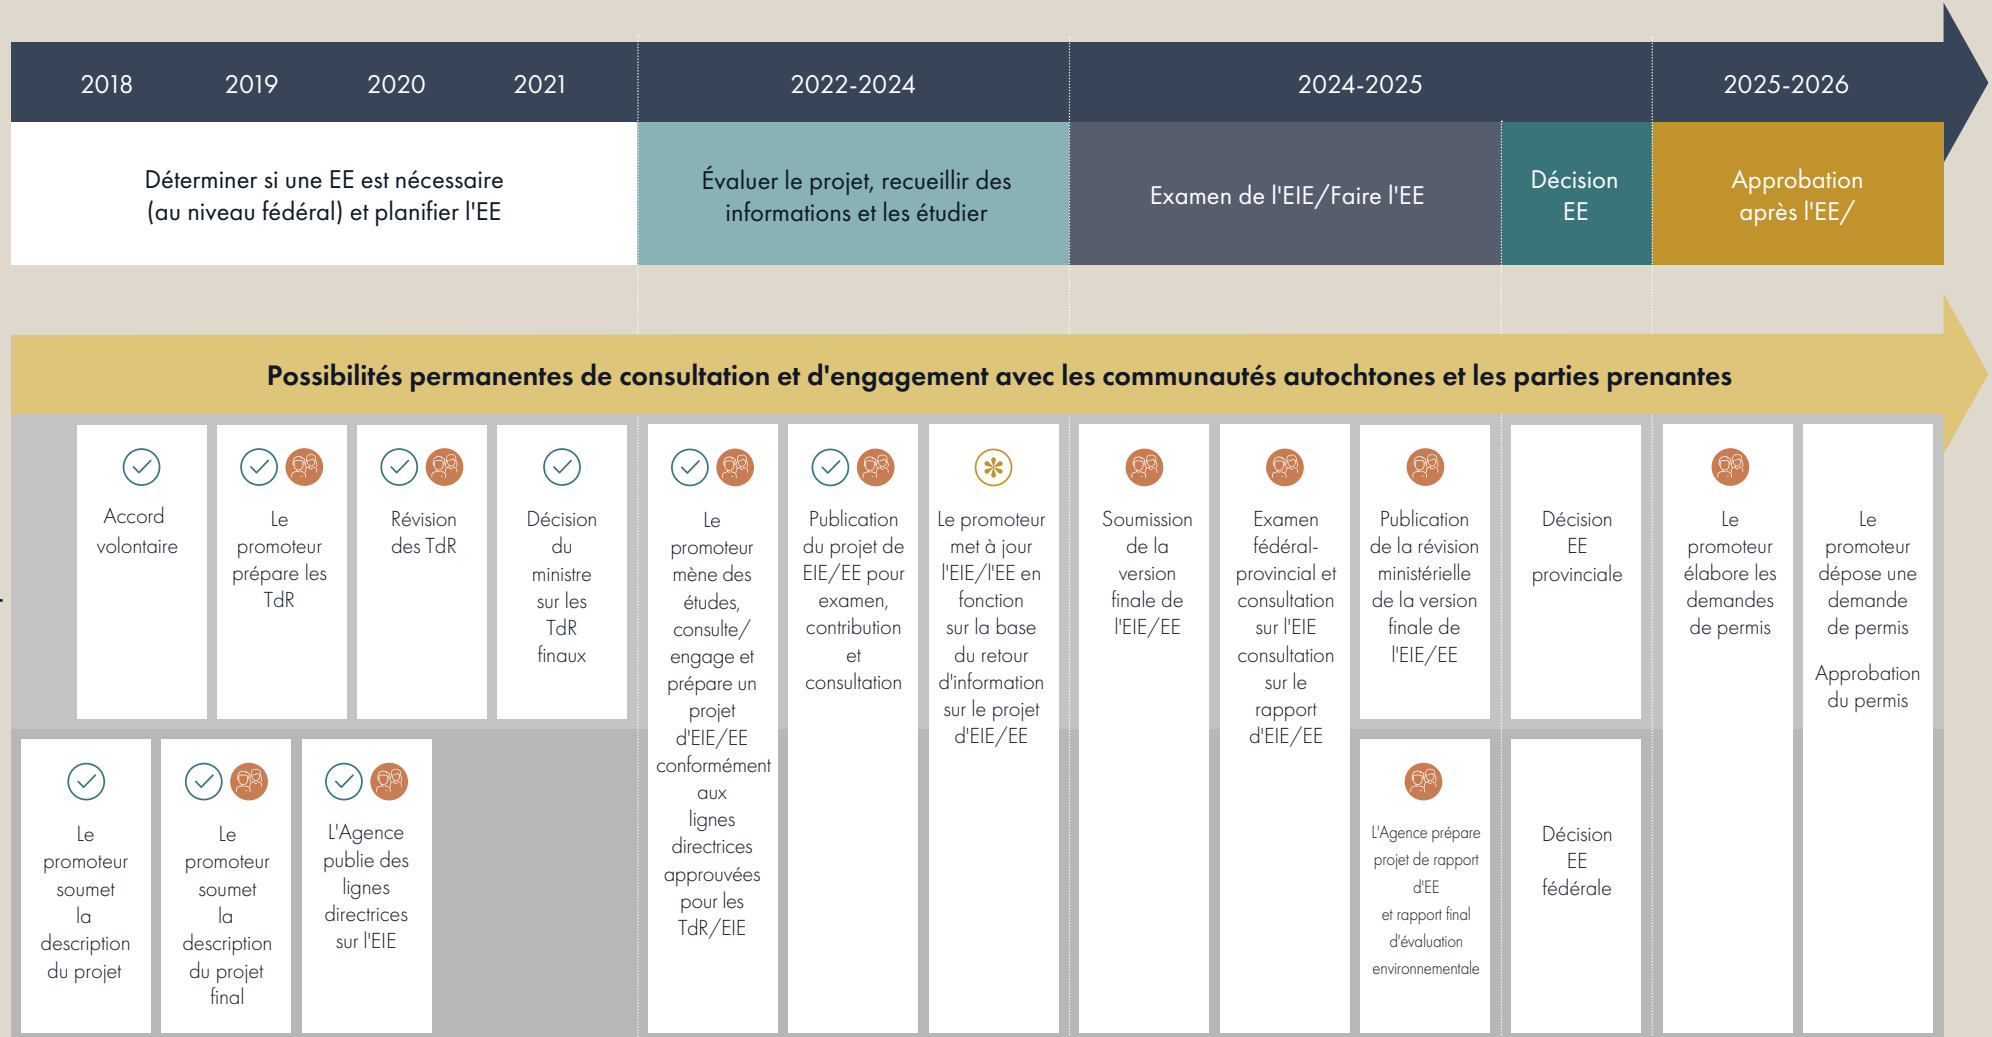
2018 2019 2020 2021 2022-2024 2024-2025 2025-2026

Déterminer si une EE est nécessaire (au niveau fédéral) et planifier l'EE

Évaluer le projet, recueillir des informations et les étudier

Examen de l'EIE/Faire l'EE

Décision EE

Approbation après l'EE/

Possibilités permanentes de consultation et d'engagement avec les communautés autochtones et les parties prenantes

Accord volontaire

Le promoteur prépare les TdR

Révision des TdR

Décision du ministre sur les TdR finaux

Le promoteur mène des études, consulte/ engage et prépare un projet d'EIE/EE conformément aux lignes directrices approuvées pour les TdR/EIE

Publication du projet de EIE/EE pour examen, contribution et consultation

Le promoteur met à jour l'EIE/l'EE en fonction sur la base du retour d'information sur le projet d'EIE/EE

Soumission de la version finale de l'EIE/EE

Examen fédéral-provincial et consultation sur l'EIE consultation sur le rapport d'EIE/EE

Publication de la révision ministérielle de la version finale de l'EIE/EE

Décision EE provinciale

Le promoteur élabore les demandes de permis

Le promoteur dépose une demande de permis

Approbation du permis

Le promoteur soumet la description du projet

Le promoteur soumet la description du projet final

L'Agence publie des lignes directrices sur l'EIE

L'Agence prépare projet de rapport d'EE et rapport final d'évaluation environnementale

Décision EE fédérale